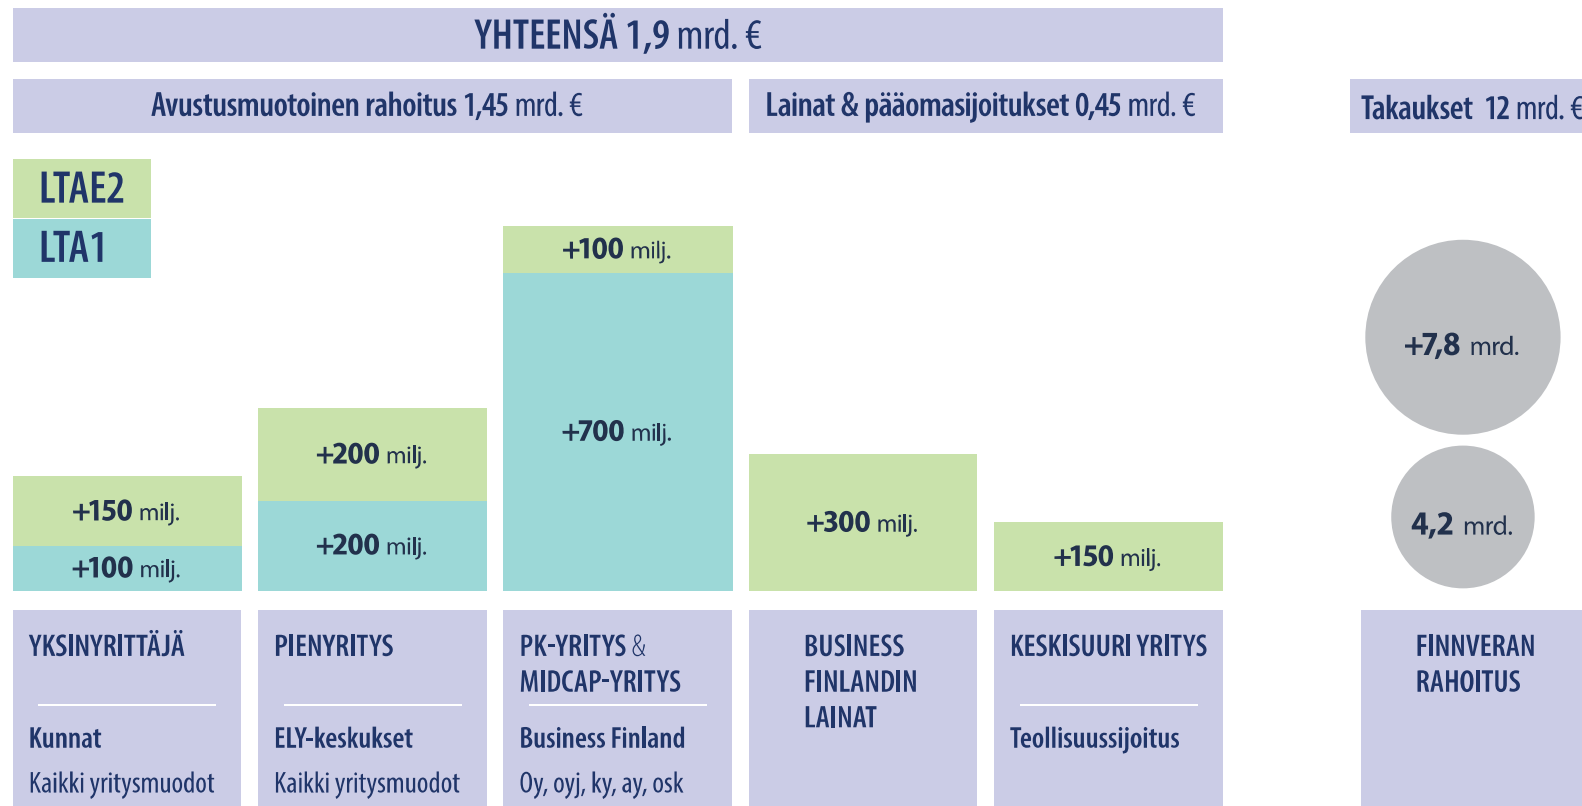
YHTEENSÄ 1,9 mrd. €

Avustusmuotoinen rahoitus 1,45 mrd. €

Lainat & pääomasijoitukset 0,45 mrd. €

Takaukset 12 mrd. €

LTAE2
LTA1

+150 milj.
+100 milj.

+200 milj.
+200 milj.

+100 milj.
+700 milj.

+300 milj.

+150 milj.

+7,8 mrd.
4,2 mrd.

YKSINYRITTÄJÄ
Kunnat
Kaikki yritysmuodot

PIENYRITYS
ELY-keskukset
Kaikki yritysmuodot

PK-YRITYS & MIDCAP-YRITYS
Business Finland
Oy, oyj, ky, ay, osk

BUSINESS FINLANDIN LAINAT

KESKISUURI YRITYS
Teollisuussijoitus

FINNVERAN RAHOITUS